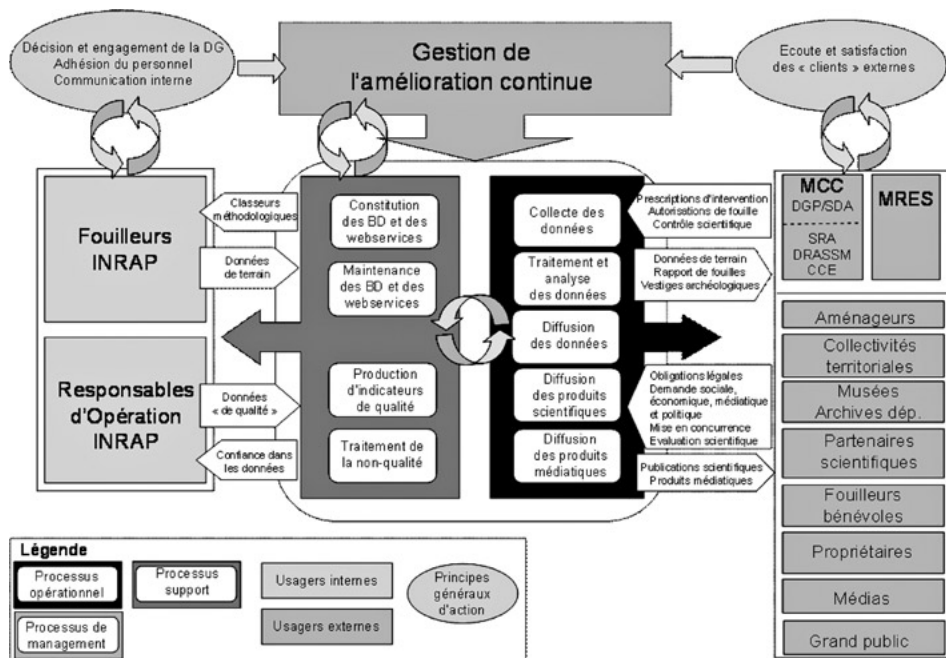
Décision et engagement de la DG
Adhésion du personnel
Communication interne

Gestion de l'amélioration continue

Ecoute et satisfaction des « clients » externes

Fouilleurs INRAP

Classeurs méthodologiques

Données de terrain

Responsables d'Opération INRAP

Données « de qualité »

Confiance dans les données

Constitution des BD et des webservices

Maintenance des BD et des webservices

Production d'indicateurs de qualité

Traitement de la non-qualité

Collecte des données

Traitement et analyse des données

Diffusion des données

Diffusion des produits scientifiques

Diffusion des produits médiatiques

Prescriptions d'intervention
Autorisations de fouille
Contrôle scientifique

Données de terrain
Rapport de fouilles
Vestiges archéologiques

Obligations légales
Demande sociale, économique, médiatique et politique
Mise en concurrence
Evaluation scientifique

Publications scientifiques
Produits médiatiques

MCC
DGP/SDA

SRA
DRASSM
CCE

MRES

Aménageurs

Collectivités territoriales

Musées Archives dép.

Partenaires scientifiques

Fouilleurs bénévoles

Propriétaires

Médias

Grand public

Légende

Processus opérationnel

Processus support

Usagers internes

Principes généraux d'action

Processus de management

Usagers externes